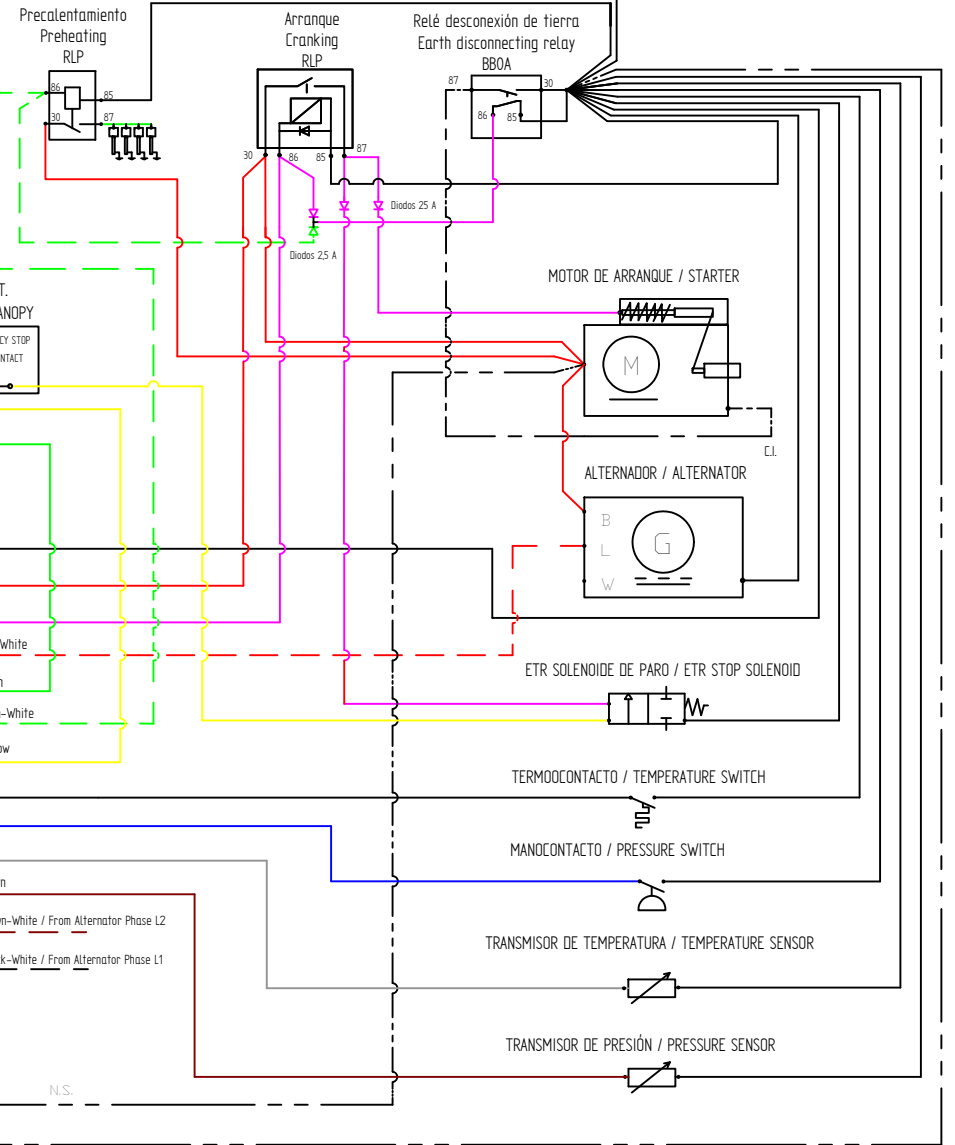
Precalentamiento
Preheating
RLP

86
85
30
87

Arranque
Cranking
RLP

30
86
85
87

Relé desconexión de tierra
Earth disconnecting relay
BBOA

87
30
86
85

Diodos 25 A

Diodos 2,5 A

T.
ANOPY
CY STOP
NTACT

MOTOR DE ARRANQUE / STARTER

M

C.I.

ALTERNADOR / ALTERNATOR

B
L
W

G

White

ETR SOLENOIDE DE PARO / ETR STOP SOLENOID

n

-White

ow

TERMOCONTACTO / TEMPERATURE SWITCH

MANOCONTACTO / PRESSURE SWITCH

n

n-White / From Alternator Phase L2

k-White / From Alternator Phase L1

TRANSMISOR DE TEMPERATURA / TEMPERATURE SENSOR

TRANSMISOR DE PRESIÓN / PRESSURE SENSOR

N.S.